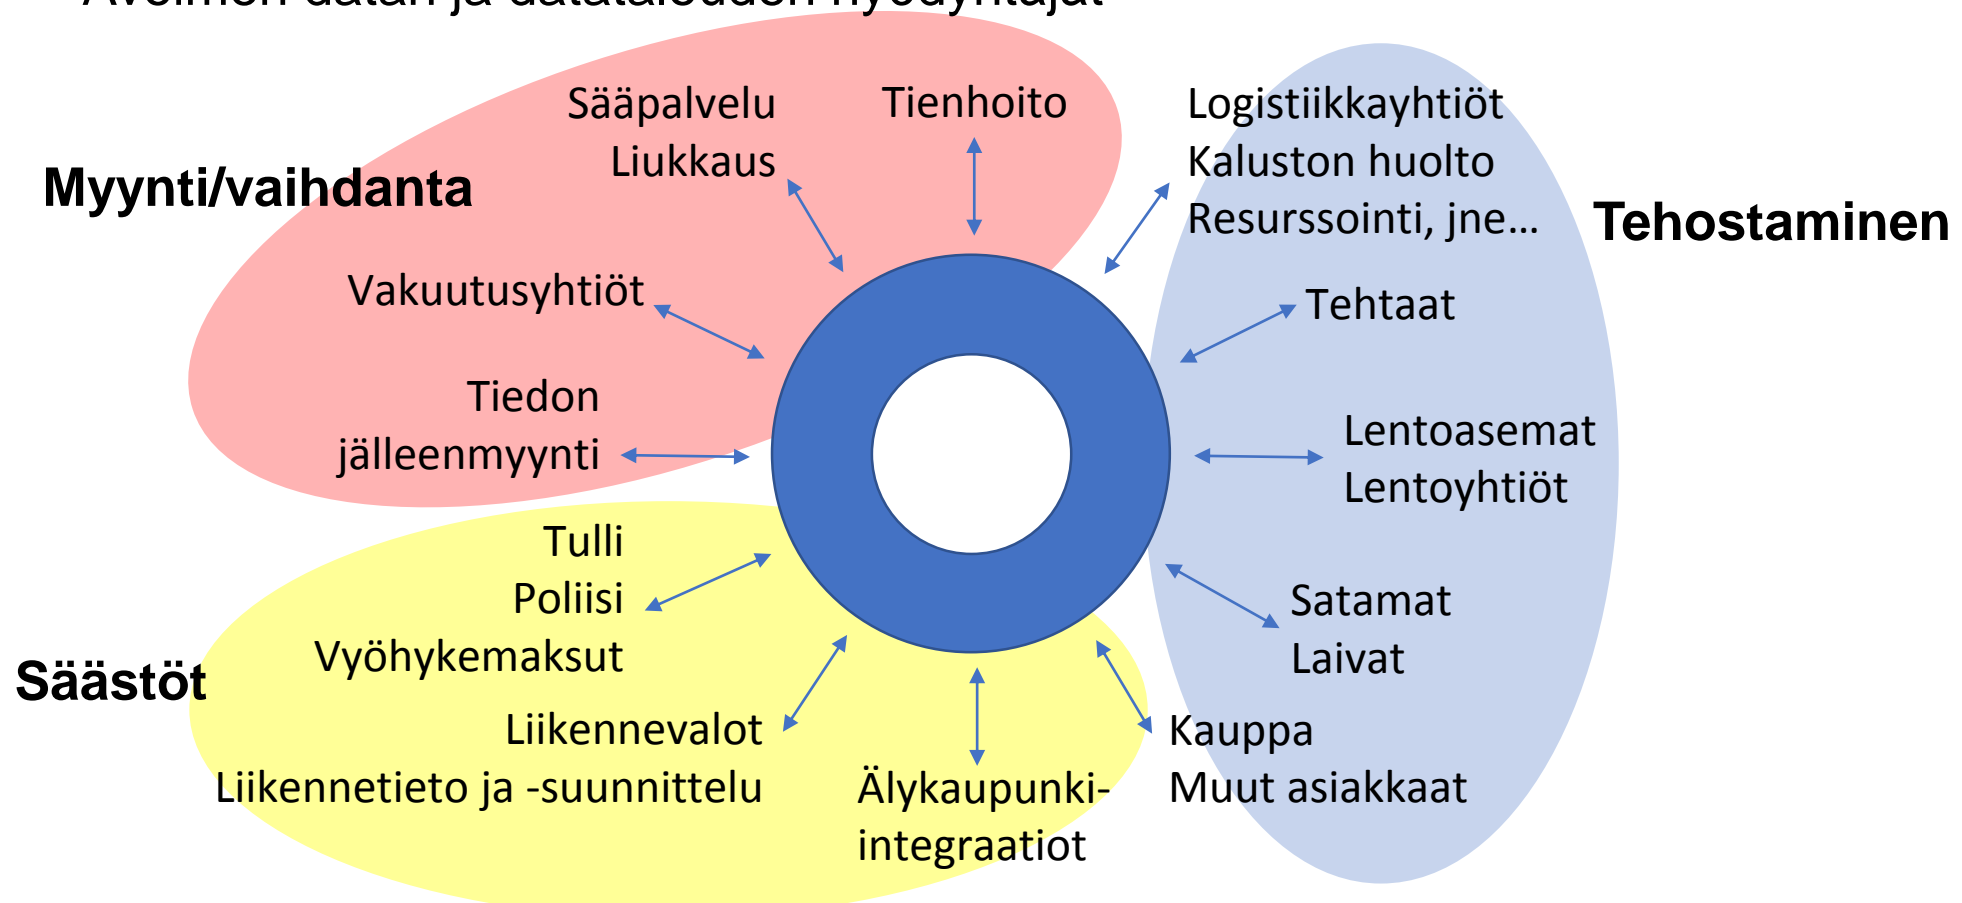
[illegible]

Myynti/vaihdanta

Sääpalvelu
Liukkaus

Tienhoito

Vakuutusyhtiöt

Tiedon jälleenmyynti

Logistiikkayhtiöt
Kaluston huolto
Resurssointi, jne…

Tehostaminen

Tehtaat

Lentoasemat
Lentoyhtiöt

Satamat
Laivat

Kauppa
Muut asiakkaat

Säästöt

Tulli
Poliisi
Vyöhykemaksut

Liikennevalot
Liikennetieto ja -suunnittelu

Älykaupunki-integraatiot